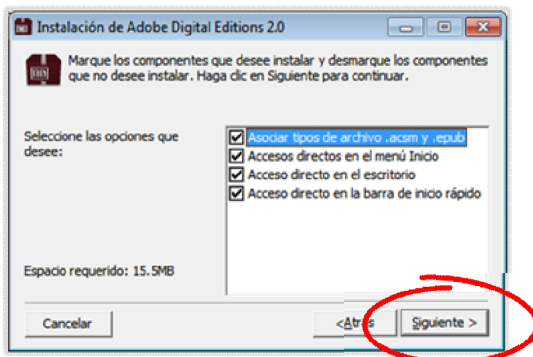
Instalación de Adobe Digital Editions 2.0

Marque los componentes que desee instalar y desmarque los componentes que no desee instalar. Haga clic en Siguiente para continuar.

Seleccione las opciones que desee:

Asociar tipos de archivo .acsm y .epub
Accesos directos en el menú Inicio
Acceso directo en el escritorio
Acceso directo en la barra de inicio rápido

Espacio requerido: 15.5MB

Cancelar
< Atrás
Siguiente >